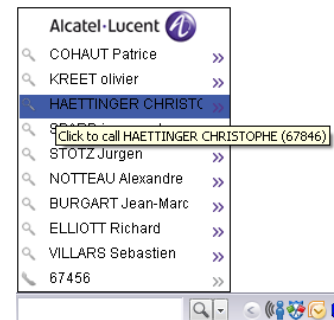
Alcatel·Lucent

COHAUT Patrice »

KREET olivier »

HAETTINGER CHRISTC »

S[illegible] »

Click to call HAETTINGER CHRISTOPHE (67846)

STOTZ Jurgen »

NOTTEAU Alexandre »

BURGART Jean-Marc »

ELLIOTT Richard »

VILLARS Sebastien »

67456 »